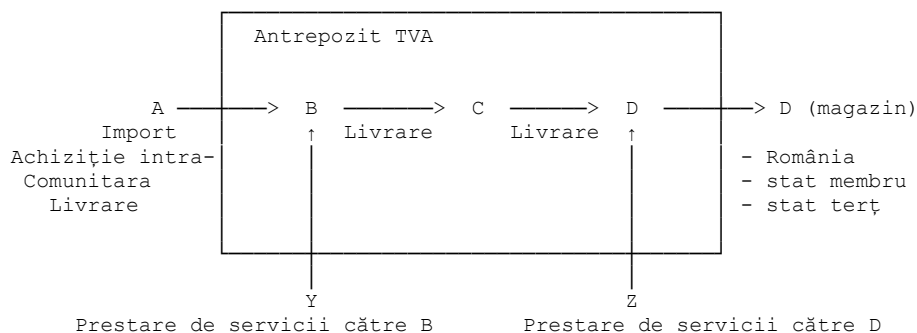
Antrepozit TVA

A

Import
Achiziţie intra-
Comunitara
Livrare

B

Livrare

C

Livrare

D

D (magazin)

- România
- stat membru
- stat terţ

Y
Prestare de servicii către B

Z
Prestare de servicii către D